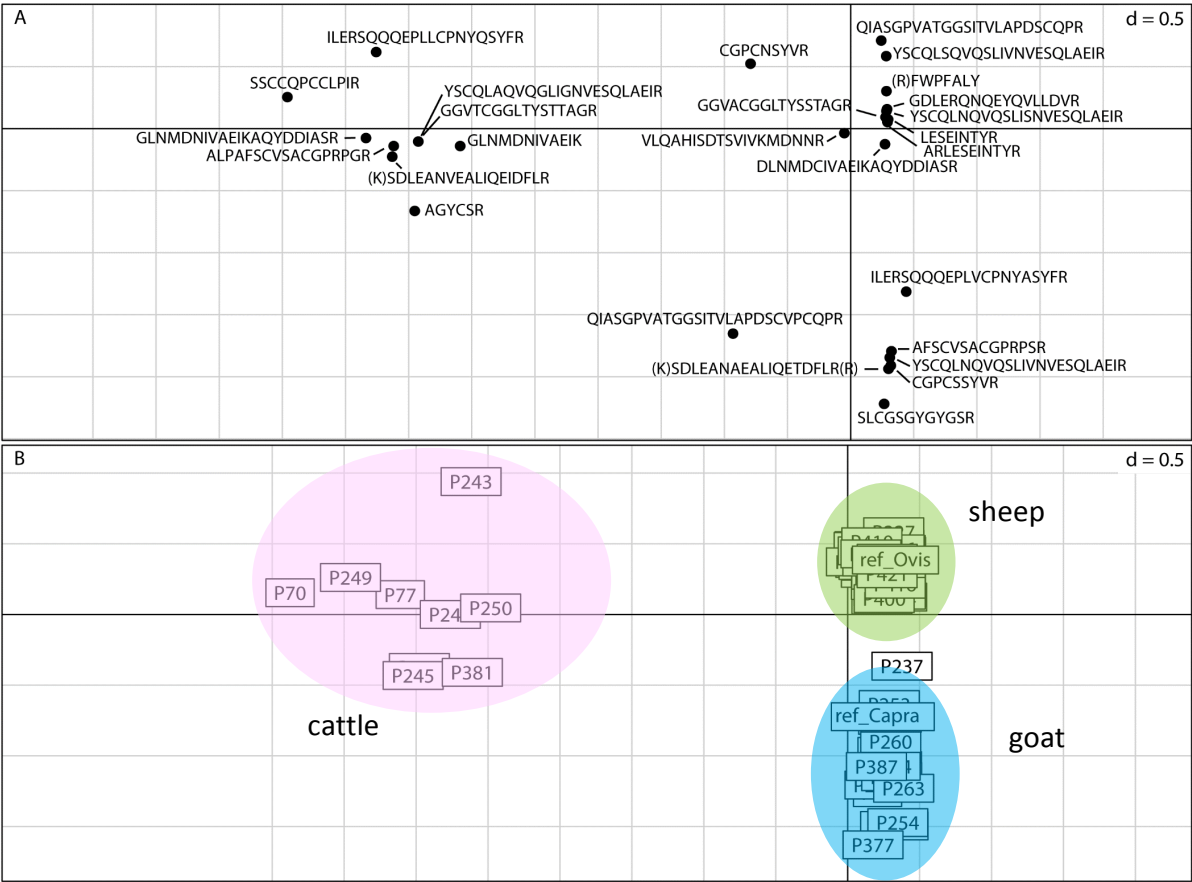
A

d = 0.5

ILERSQQQEPLLCPNYQSYFR

SSCCQPCCLPIR

YSCQLAQVQGLIGNVESQLAEIR

GGVTCGGLTYSTTAGR

GLNMDNIVAEIKAQYDDIASR

GLNMDNIVAEIK

ALPAFSCVSACGPRPGR

(K)SDLEANVEALIQEIDFLR

AGYCSR

CGPCNSYVR

GGVACGGLTYSSTAGR

VLQAHISDTSVIVKMDNNR

QIASGPVATGGSITVLAPDSCQPR

YSCQLSQVQSLIVNVESQLAEIR

(R)FWPFALY

GDLERQNQEYQVLLDVR

YSCQLNQVQSLISNVESQLAEIR

LESEINTYR

ARLESEINTYR

DLNMDCIVAEIKAQYDDIASR

ILERSQQQEPLVCPNYASYFR

QIASGPVATGGSITVLAPDSCVPCQPR

AFSCVSACGPRPSR

YSCQLNQVQSLIVNVESQLAEIR

(K)SDLEANAEALIQETDFLR(R)

CGPCSSYVR

SLCGSGYGYGSR

B

d = 0.5

P243

P70

P249

P77

P24

P250

P245

P381

cattle

sheep

ref_Ovis

P421

P410

P400

P237

ref_Capra

P260

P387

P263

P254

P377

goat